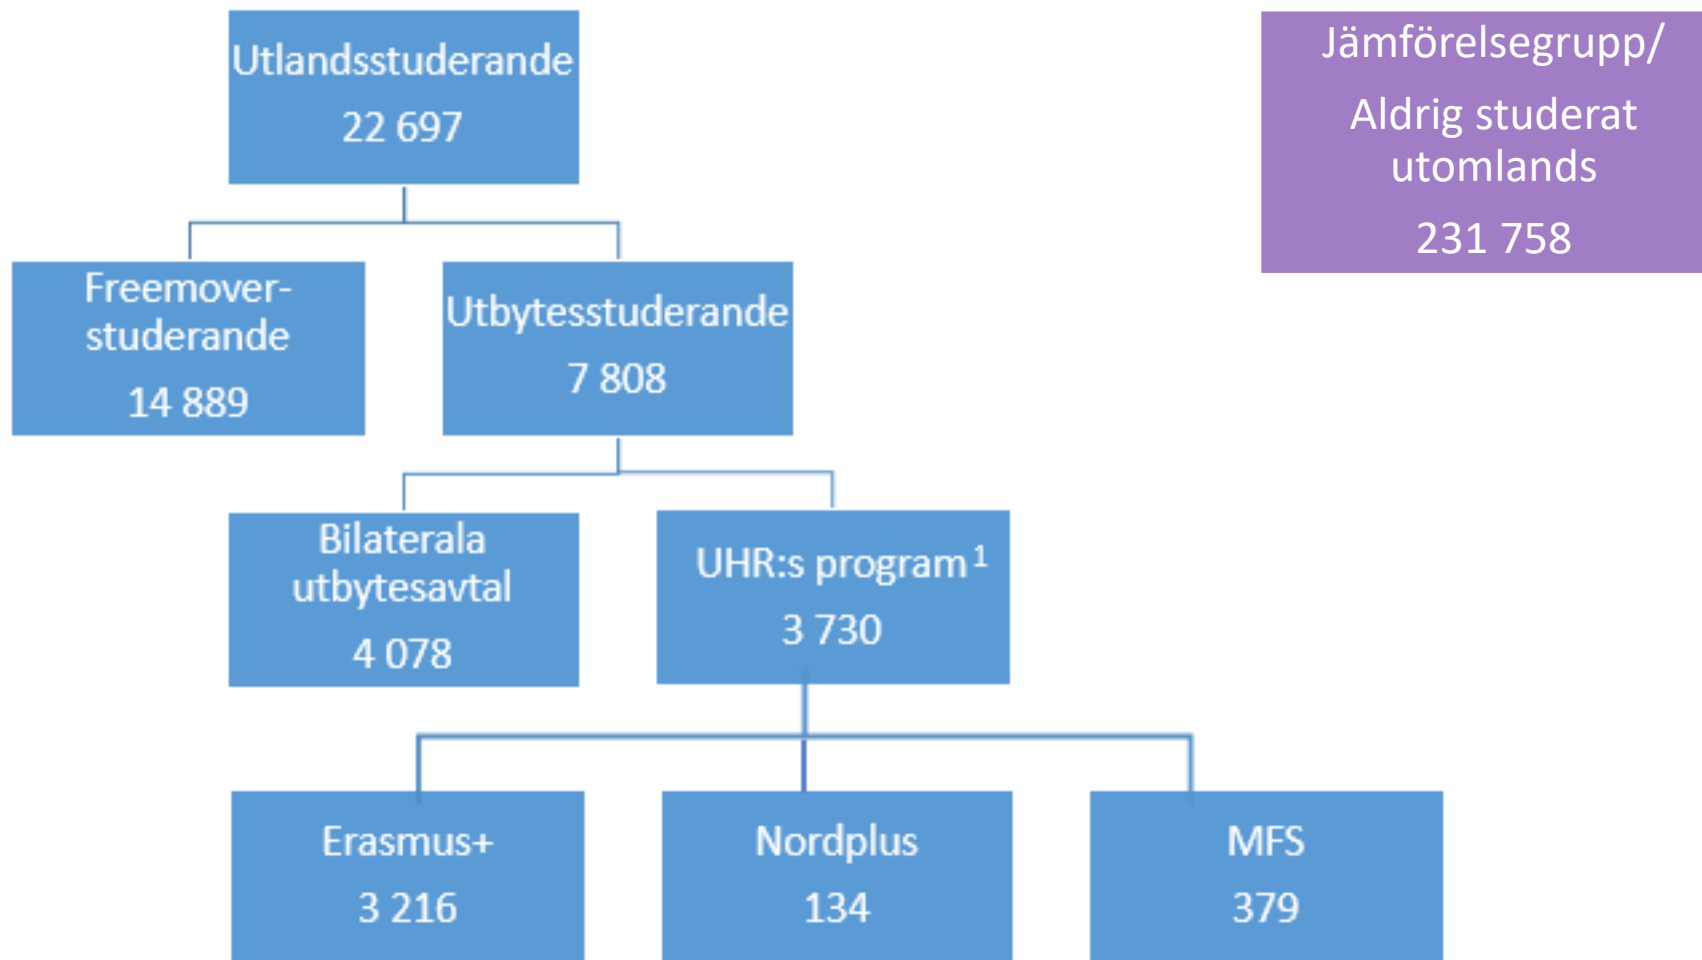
Utlandsstuderande
22 697

Jämförelsegrupp/
Aldrig studerat utomlands
231 758

Freemover-studerande
14 889

Utbytesstuderande
7 808

Bilaterala utbytesavtal
4 078

UHR:s program $^1$
3 730

Erasmus+
3 216

Nordplus
134

MFS
379